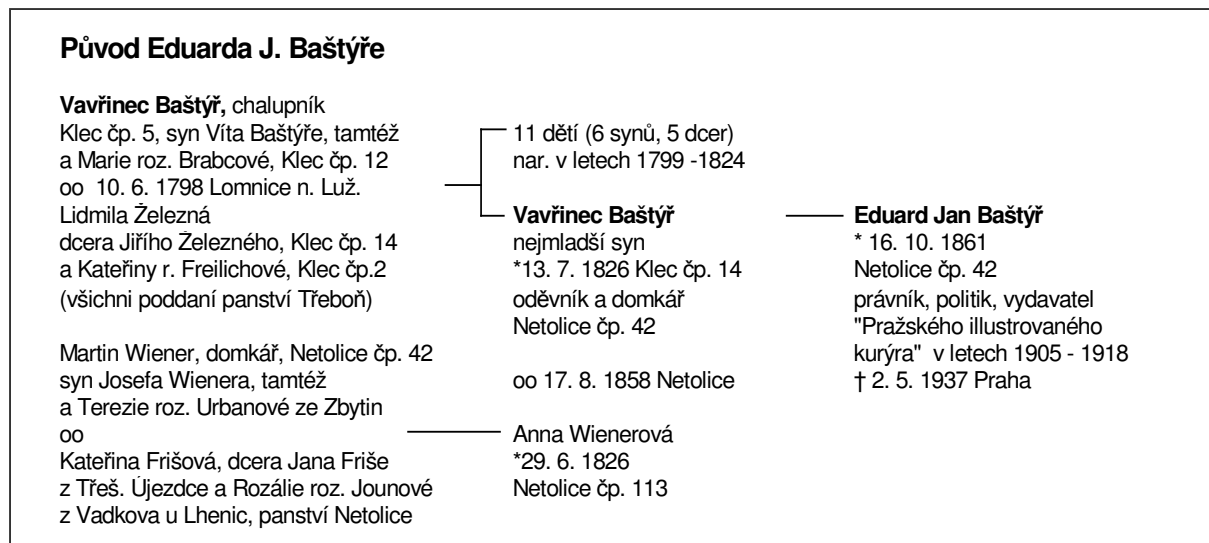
Původ Eduarda J. Baštýře

Vavřinec Baštýř, chalupník
Klec čp. 5, syn Víta Baštýře, tamtéž
a Marie roz. Brabcové, Klec čp. 12
oo 10. 6. 1798 Lomnice n. Luž.
Lidmila Železná
dcera Jiřího Železného, Klec čp. 14
a Kateřiny r. Freilichové, Klec čp.2
(všichni poddaní panství Třeboň)

11 dětí (6 synů, 5 dcer)
nar. v letech 1799 -1824

Vavřinec Baštýř
nejmladší syn
*13. 7. 1826 Klec čp. 14
oděvník a domkář
Netolice čp. 42

oo 17. 8. 1858 Netolice

Eduard Jan Baštýř
* 16. 10. 1861
Netolice čp. 42
právník, politik, vydavatel
"Pražského illustrovaného kurýra" v letech 1905 - 1918
† 2. 5. 1937 Praha

Martin Wiener, domkář, Netolice čp. 42
syn Josefa Wienera, tamtéž
a Terezie roz. Urbanové ze Zbytin
oo
Kateřina Frišová, dcera Jana Friše
z Třeš. Újezdce a Rozálie roz. Jounové
z Vadkova u Lhenic, panství Netolice

Anna Wienerová
*29. 6. 1826
Netolice čp. 113